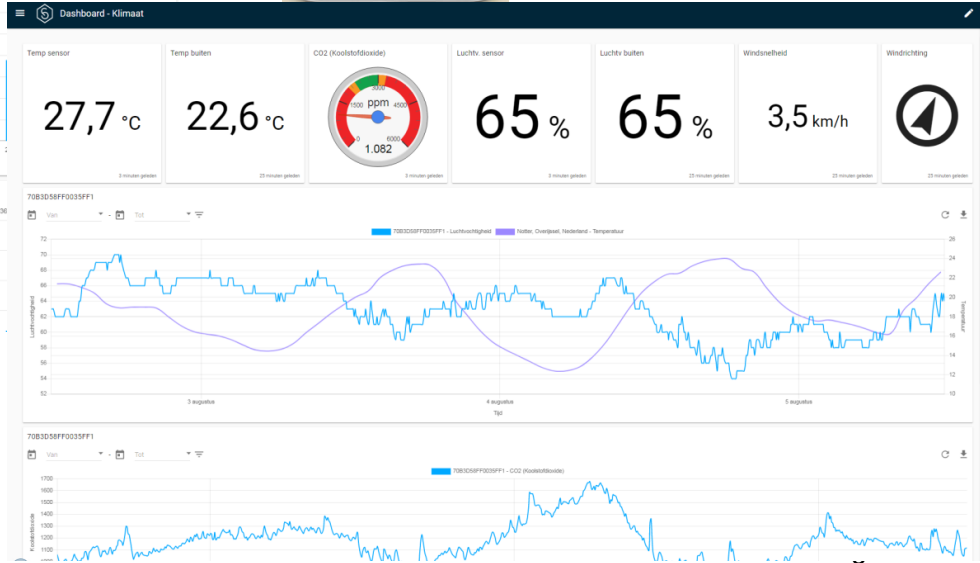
Dashboard - Klimaat

Temp sensor
27,7 °C
3 minuten geleden

Temp buiten
22,6 °C
25 minuten geleden

CO2 (Koolstofdioxide)
1500 3000 4500 0 6000
ppm
1.082
3 minuten geleden

Luchtv. sensor
65 %
3 minuten geleden

Luchtv buiten
65 %
25 minuten geleden

Windsnelheid
3,5 km/h
25 minuten geleden

Windrichting
25 minuten geleden

70B3D58FF0035FF1

Van - Tot

70B3D58FF0035FF1 - Luchtvochtigheid
Notter, Overijssel, Nederland - Temperatuur

Luchtvochtigheid
72 70 68 66 64 62 60 58 56 54 52
Temperatuur
26 24 22 20 18 16 14 12
3 augustus
4 augustus
5 augustus
Tijd

70B3D58FF0035FF1

Van - Tot

70B3D58FF0035FF1 - CO2 (Koolstofdioxide)

Koolstofdioxide
1700 1600 1500 1400 1300 1200 1100